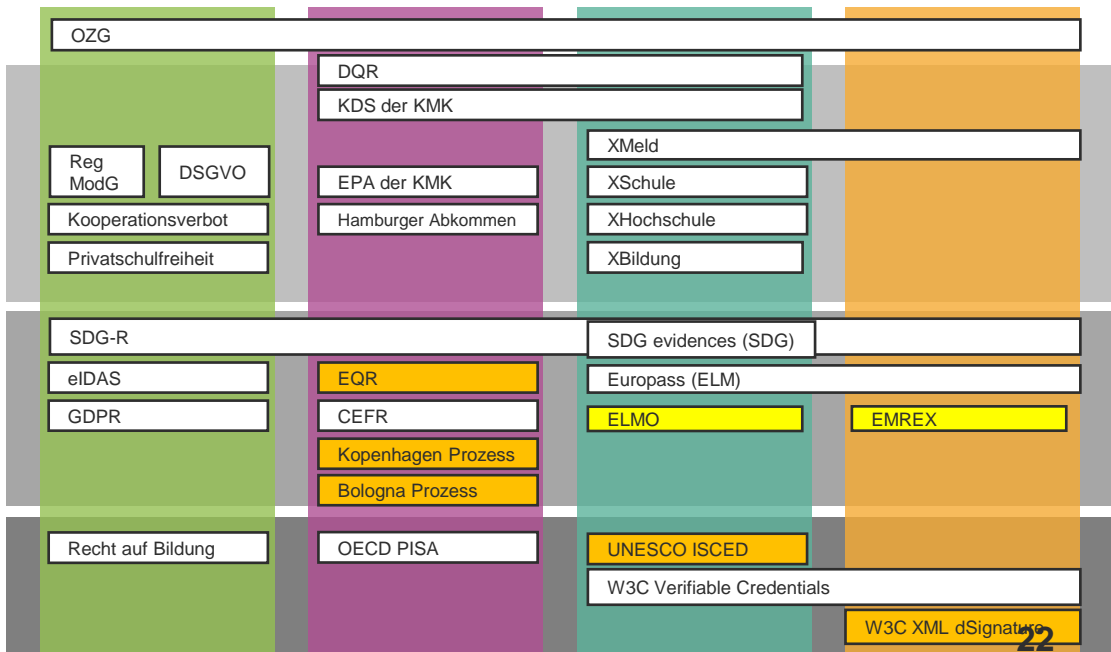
OZG

DQR

KDS der KMK

XMeld

Reg ModG

DSGVO

EPA der KMK

XSchule

Kooperationsverbot

Hamburger Abkommen

XHochschule

Privatschulfreiheit

XBildung

SDG-R

SDG evidences (SDG)

eIDAS

EQR

Europass (ELM)

GDPR

CEFR

ELMO

EMREX

Kopenhagen Prozess

Bologna Prozess

Recht auf Bildung

OECD PISA

UNESCO ISCED

W3C Verifiable Credentials

W3C XML dSignature

22